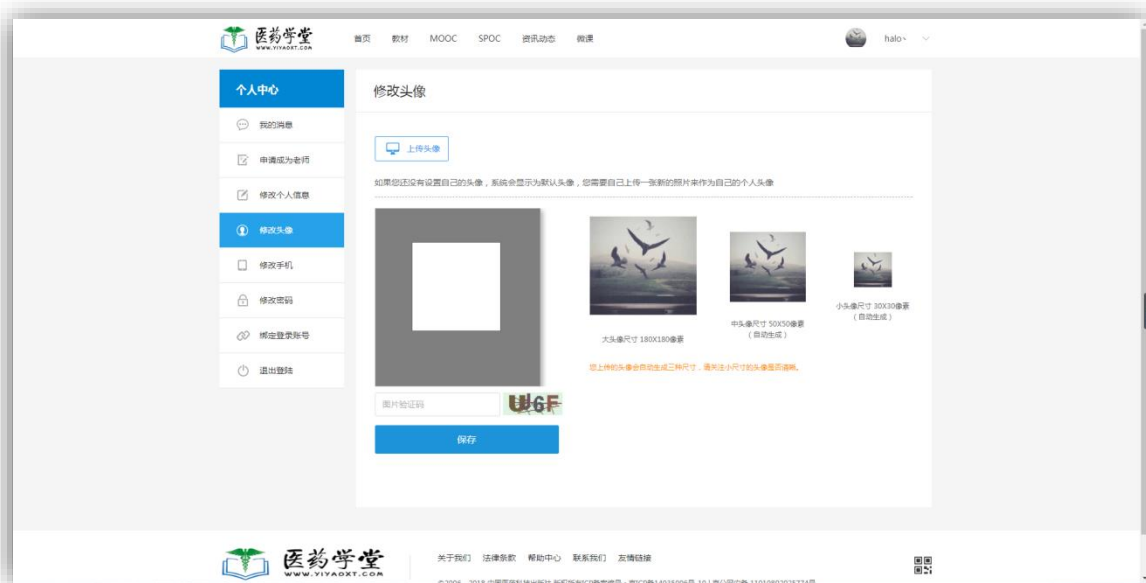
医药学堂
WWW.YIYAOXT.COM

首页 教材 MOOC SPOC 资讯动态 微课

halo

个人中心

我的消息

申请成为老师

修改个人信息

修改头像

修改手机

修改密码

绑定登录账号

退出登陆

修改头像

上传头像

如果您还没有设置自己的头像，系统会显示为默认头像，您需要自己上传一张新的照片来作为自己的个人头像

大头像尺寸 180X180像素

中头像尺寸 50X50像素
（自动生成）

小头像尺寸 30X30像素
（自动生成）

您上传的头像会自动生成三种尺寸，请关注小尺寸的头像是否清晰。

图片验证码

U6F

保存

医药学堂
WWW.YIYAOXT.COM

关于我们 法律条款 帮助中心 联系我们 友情链接

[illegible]